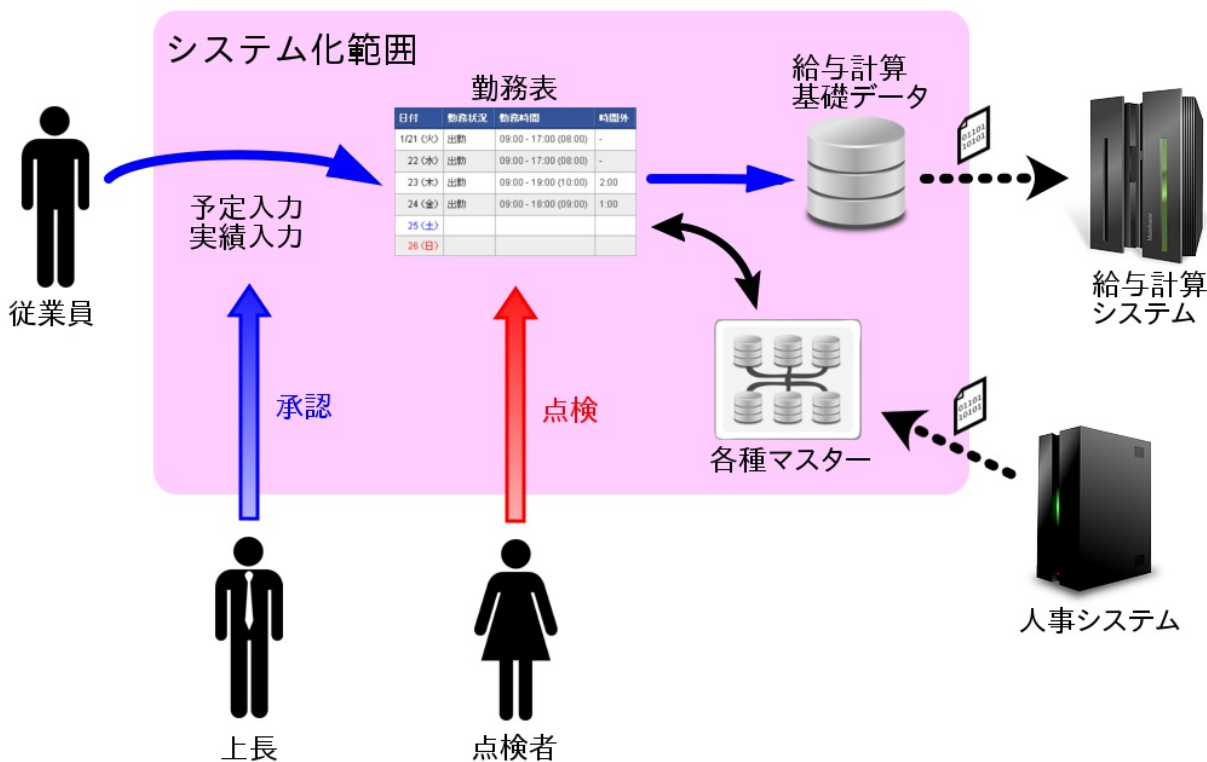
システム化範囲

勤務表

| 日付 | 勤務状況 | 勤務時間 | 時間外 |
|---|---|---|---|
| 1/21 (火) | 出勤 | 09:00 - 17:00 (08:00) | - |
| 22 (水) | 出勤 | 09:00 - 17:00 (08:00) | - |
| 23 (木) | 出勤 | 09:00 - 19:00 (10:00) | 2:00 |
| 24 (金) | 出勤 | 09:00 - 18:00 (09:00) | 1:00 |
| 25 (土) | | | |
| 26 (日) | | | |

給与計算
基礎データ

01101
10101

給与計算
システム

従業員

予定入力
実績入力

承認

点検

各種マスター

01101
10101

人事システム

上長

点検者